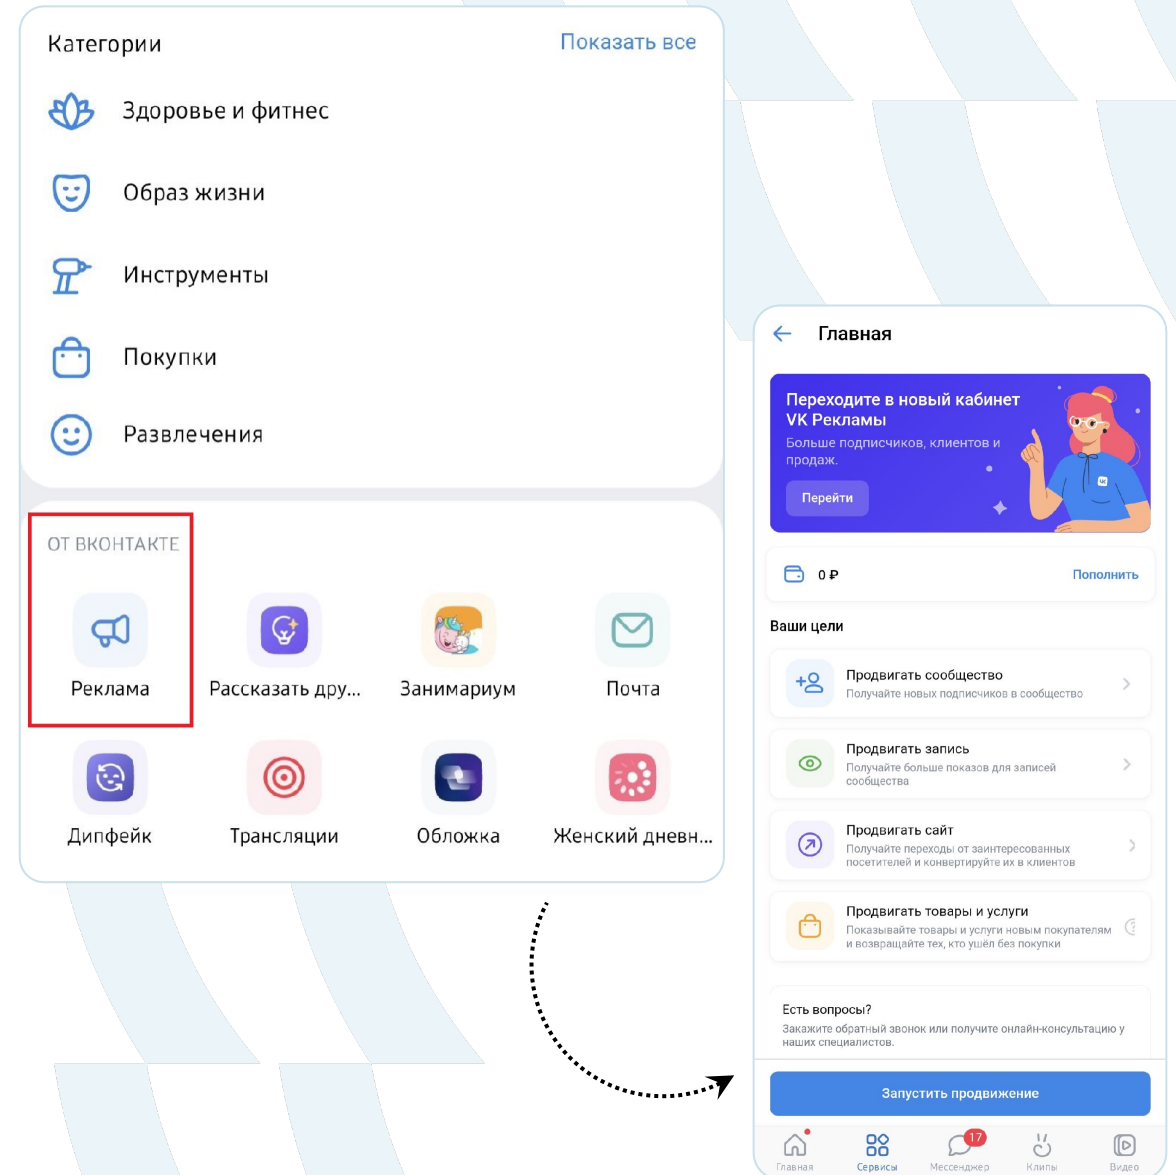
Категории
Показать все

Здоровье и фитнес

Образ жизни

Инструменты

Покупки

Развлечения

ОТ ВКОНТАКТЕ

Реклама
Рассказать дру...
Занимариум
Почта

Дипфейк
Трансляции
Обложка
Женский дневн...

Главная

Переходите в новый кабинет VK Рекламы
Больше подписчиков, клиентов и продаж.
Перейти

0 ₽
Пополнить

Ваши цели

Продвигать сообщество
Получайте новых подписчиков в сообщество

Продвигать запись
Получайте больше показов для записей сообщества

Продвигать сайт
Получайте переходы от заинтересованных посетителей и конвертируйте их в клиентов

Продвигать товары и услуги
Показывайте товары и услуги новым покупателям и возвращайте тех, кто ушёл без покупки

Есть вопросы?
Закажите обратный звонок или получите онлайн-консультацию у наших специалистов.

Запустить продвижение

Главная
Сервисы
17
Мессенджер
Клипы
Видео